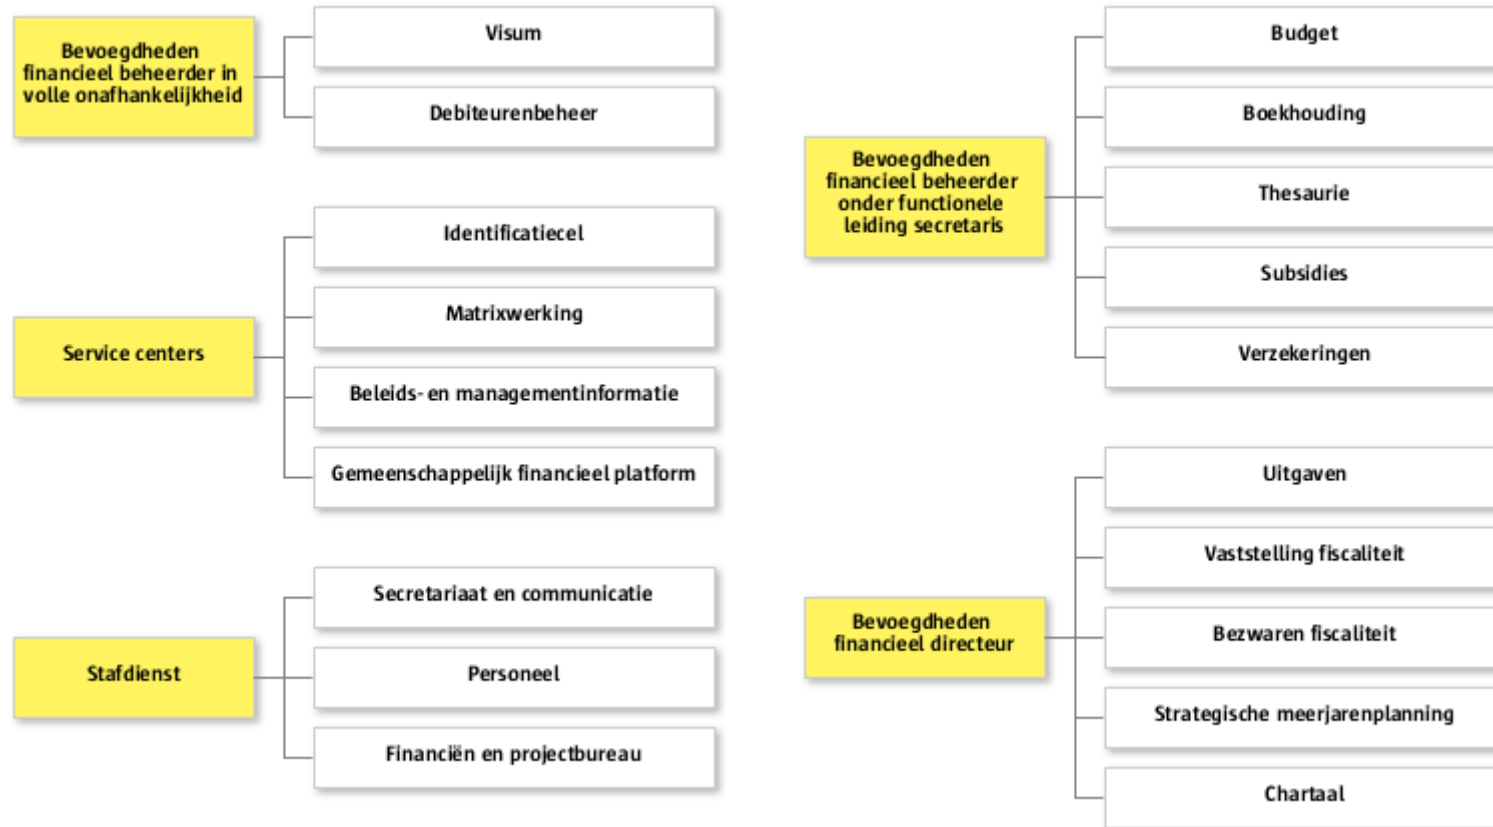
Bevoegdheden financieel beheerder in volle onafhankelijkheid

Visum

Debiteurenbeheer

Service centers

Identificatiecel

Matrixwerking

Beleids- en managementinformatie

Gemeenschappelijk financieel platform

Stafdienst

Secretariaat en communicatie

Personeel

Financiën en projectbureau

Bevoegdheden financieel beheerder onder functionele leiding secretaris

Budget

Boekhouding

Thesaurie

Subsidies

Verzekeringen

Bevoegdheden financieel directeur

Uitgaven

Vaststelling fiscaliteit

Bezwaren fiscaliteit

Strategische meerjarenplanning

Chartaal